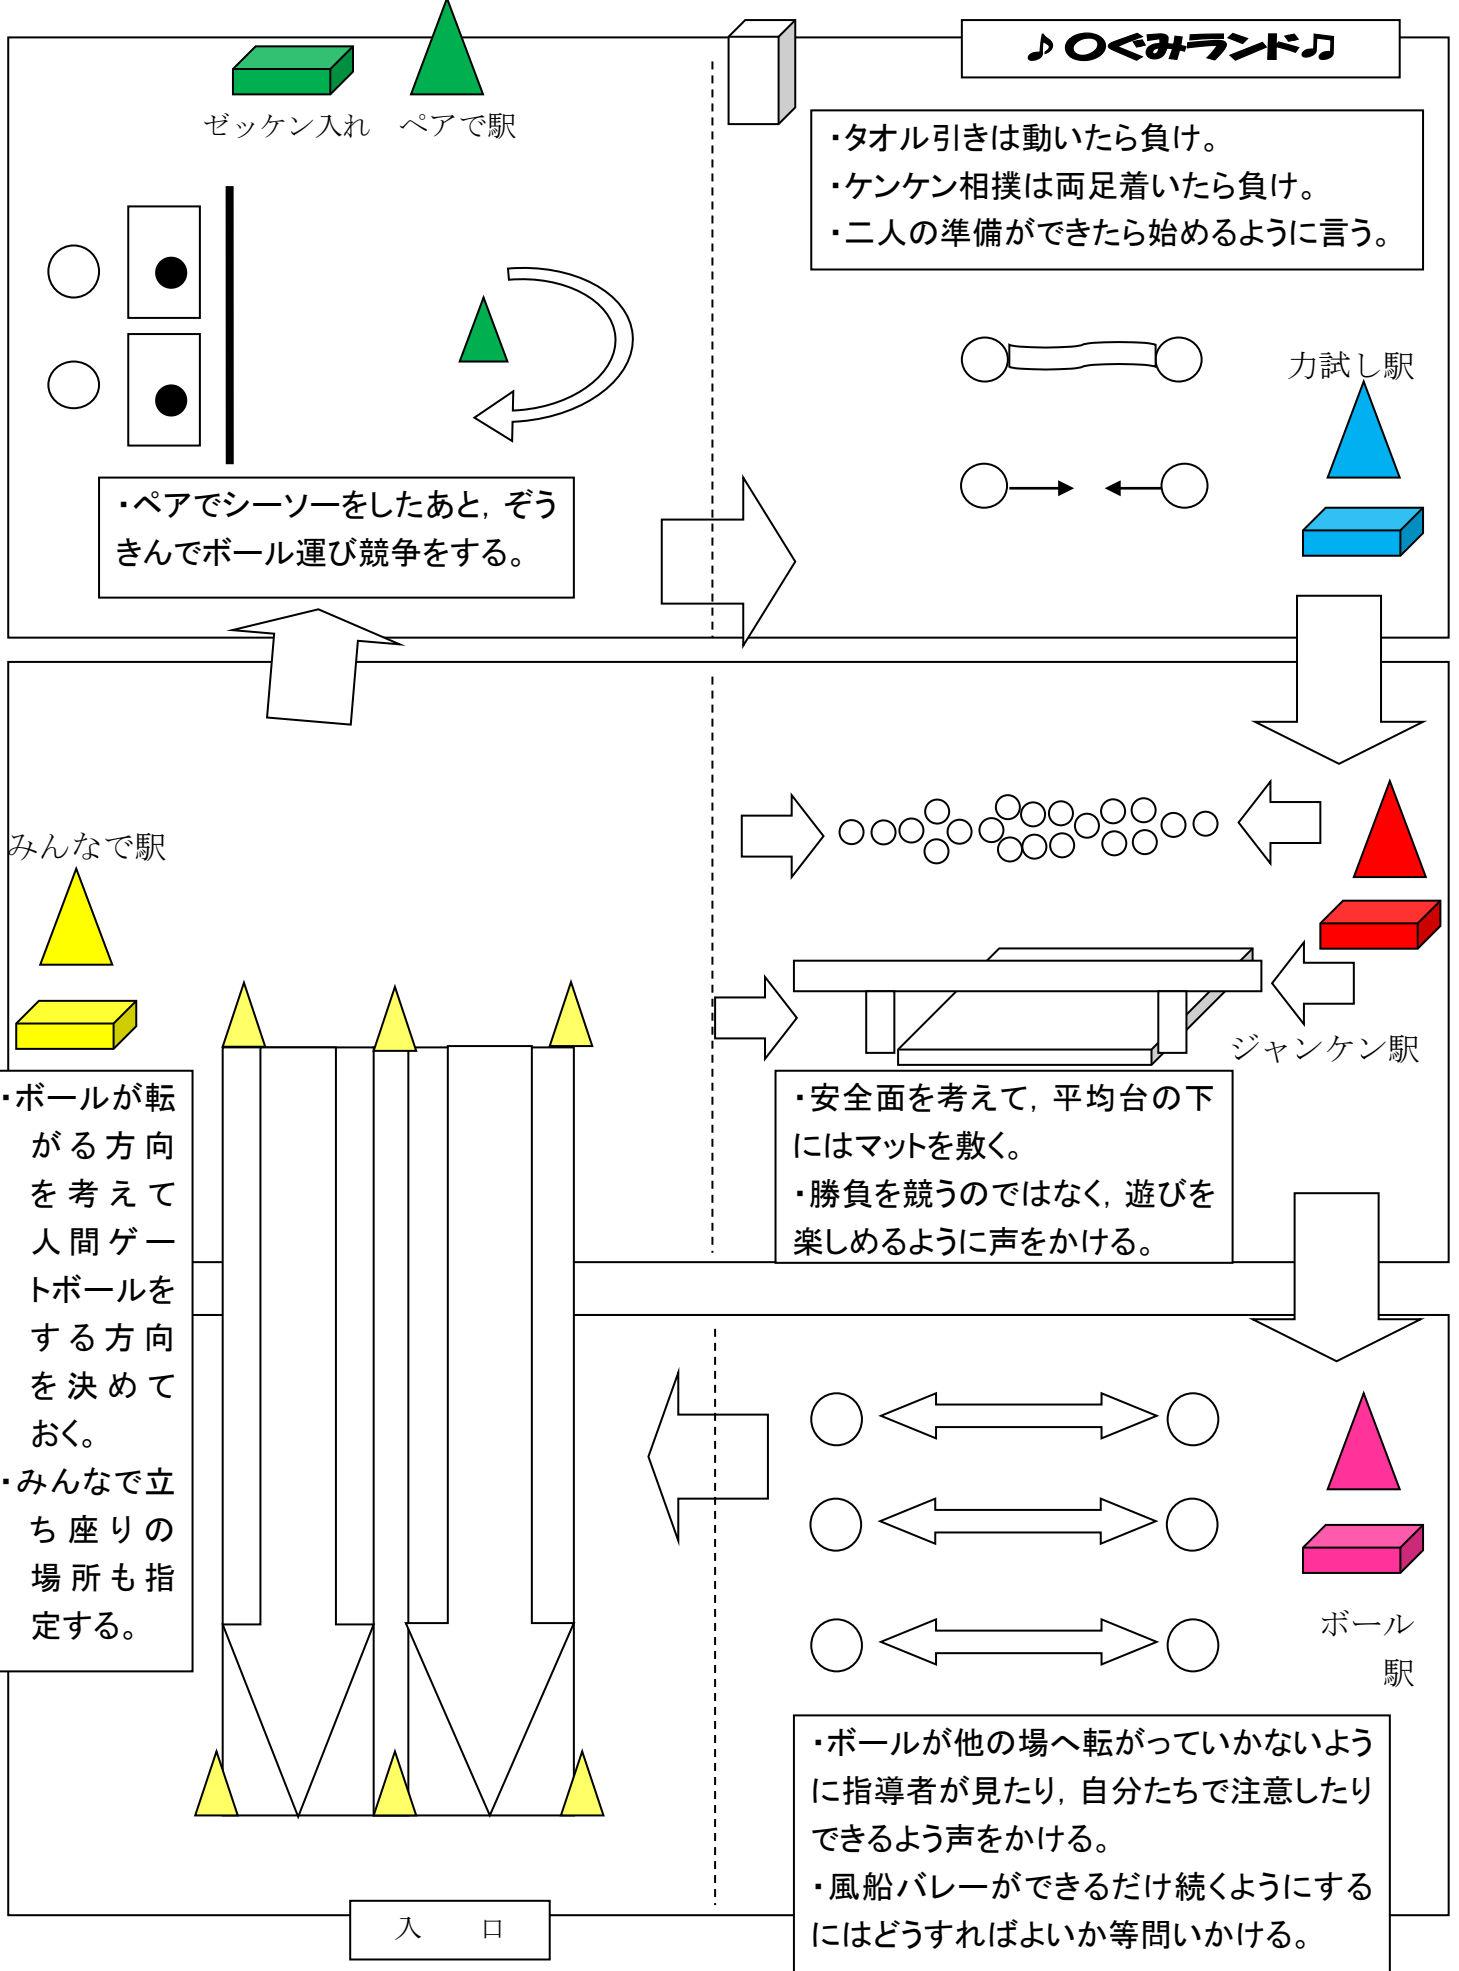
♪〇ぐみランド♫

ゼッケン入れ　ペアで駅

・タオル引きは動いたら負け。
・ケンケン相撲は両足着いたら負け。
・二人の準備ができたら始めるように言う。

力試し駅

・ペアでシーソーをしたあと，ぞうきんでボール運び競争をする。

みんなで駅

ジャンケン駅

・ボールが転がる方向を考えて人間ゲートボールをする方向を決めておく。
・みんなで立ち座りの場所も指定する。

・安全面を考えて，平均台の下にはマットを敷く。
・勝負を競うのではなく，遊びを楽しめるように声をかける。

ボール駅

・ボールが他の場へ転がっていかないように指導者が見たり，自分たちで注意したりできるよう声をかける。
・風船バレーができるだけ続くようにするにはどうすればよいか等問いかける。

入　口